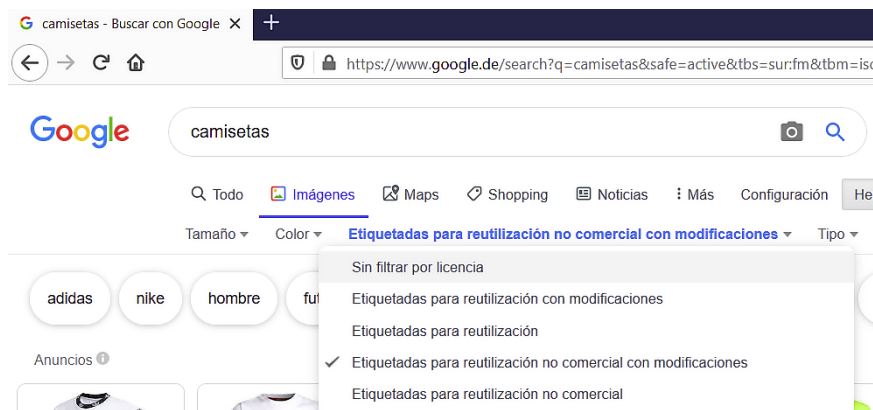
camisetas - Buscar con Google ×
+

https://www.google.de/search?q=camisetas&safe=active&tbs=sur:fm&tbm=isc

Google

camisetas

Todo Imágenes Maps Shopping Noticias Más Configuración He

Tamaño Color Etiquetadas para reutilización no comercial con modificaciones Tipo

adidas nike hombre fut

Anuncios

Sin filtrar por licencia
Etiquetadas para reutilización con modificaciones
Etiquetadas para reutilización
Etiquetadas para reutilización no comercial con modificaciones
Etiquetadas para reutilización no comercial